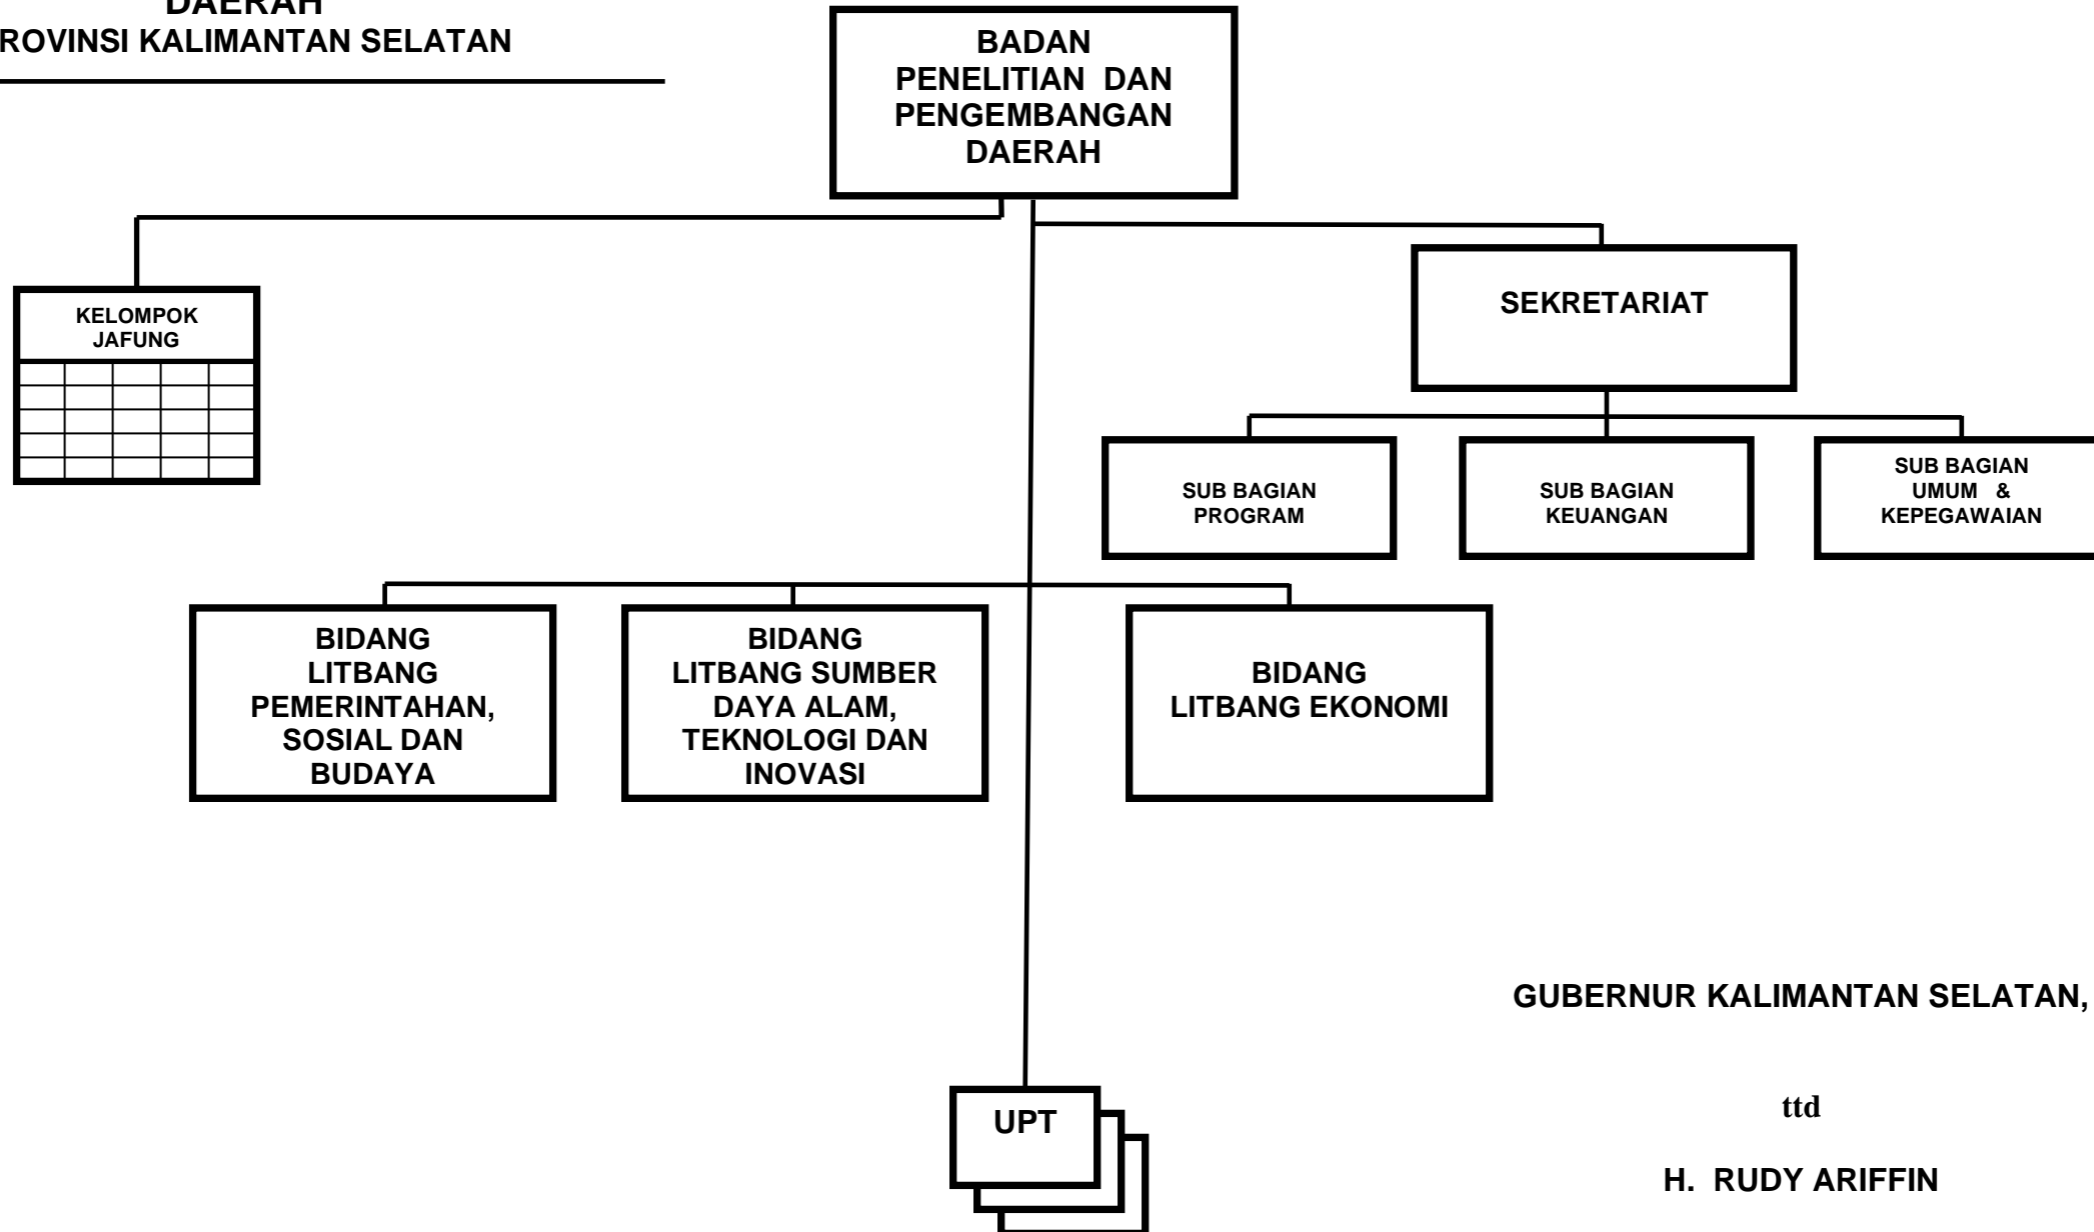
DAERAH
ROVINSI KALIMANTAN SELATAN

BADAN PENELITIAN DAN PENGEMBANGAN DAERAH

KELOMPOK JAFUNG

SEKRETARIAT

SUB BAGIAN PROGRAM

SUB BAGIAN KEUANGAN

SUB BAGIAN UMUM & KEPEGAWAIAN

BIDANG LITBANG PEMERINTAHAN, SOSIAL DAN BUDAYA

BIDANG LITBANG SUMBER DAYA ALAM, TEKNOLOGI DAN INOVASI

BIDANG LITBANG EKONOMI

UPT

GUBERNUR KALIMANTAN SELATAN,

ttd

H. RUDY ARIFFIN